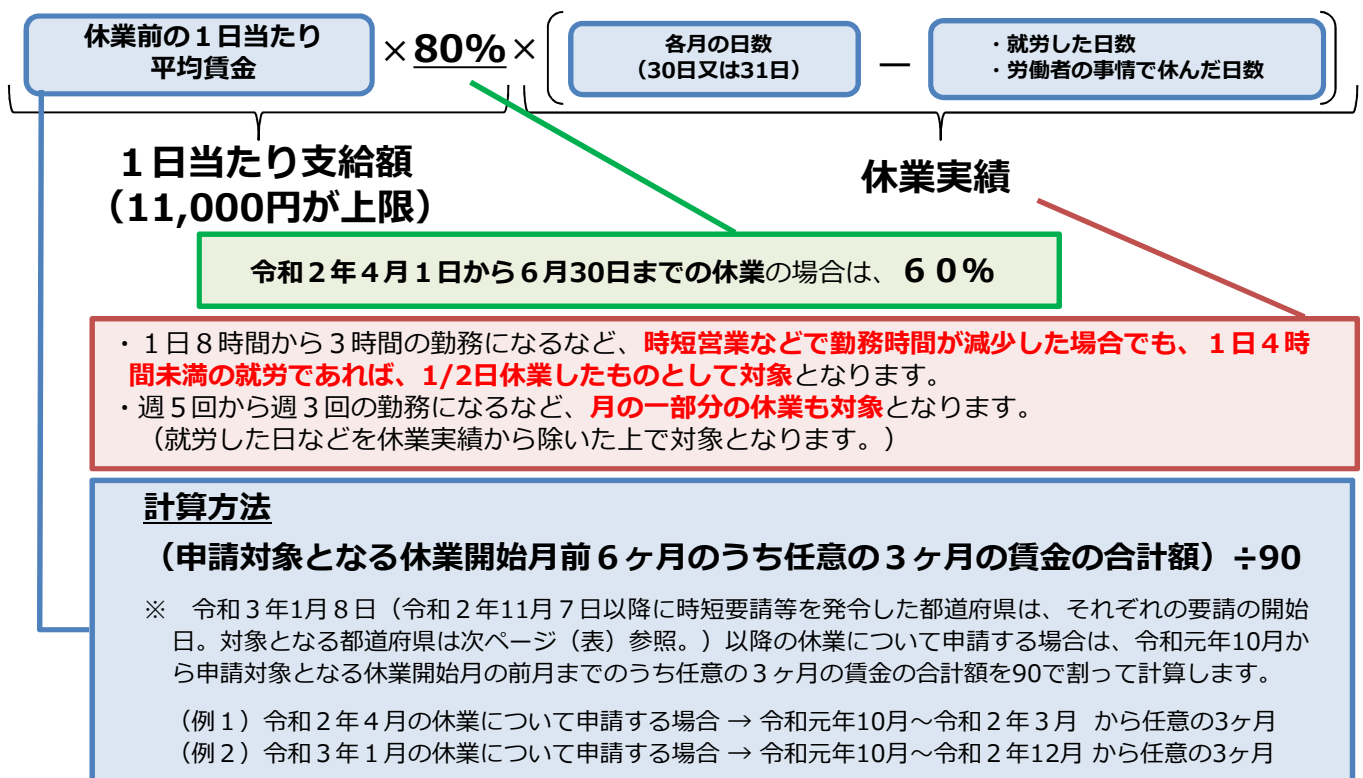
休業前の１日当たり平均賃金 ×80%× 各月の日数（30日又は31日） ー ・就労した日数 ・労働者の事情で休んだ日数

１日当たり支給額（11,000円が上限）

休業実績

令和２年４月１日から６月30日までの休業の場合は、６０%

・１日８時間から３時間の勤務になるなど、時短営業などで勤務時間が減少した場合でも、１日４時間未満の就労であれば、1/2日休業したものとして対象となります。
・週５回から週３回の勤務になるなど、月の一部分の休業も対象となります。
（就労した日などを休業実績から除いた上で対象となります。）

計算方法

（申請対象となる休業開始月前６ヶ月のうち任意の３ヶ月の賃金の合計額）÷90

※　令和３年1月８日（令和２年11月７日以降に時短要請等を発令した都道府県は、それぞれの要請の開始日。対象となる都道府県は次ページ（表）参照。）以降の休業について申請する場合は、令和元年10月から申請対象となる休業開始月の前月までのうち任意の３ヶ月の賃金の合計額を90で割って計算します。

（例１）令和２年４月の休業について申請する場合 → 令和元年10月～令和２年３月 から任意の3ヶ月
（例２）令和３年１月の休業について申請する場合 → 令和元年10月～令和２年12月 から任意の3ヶ月